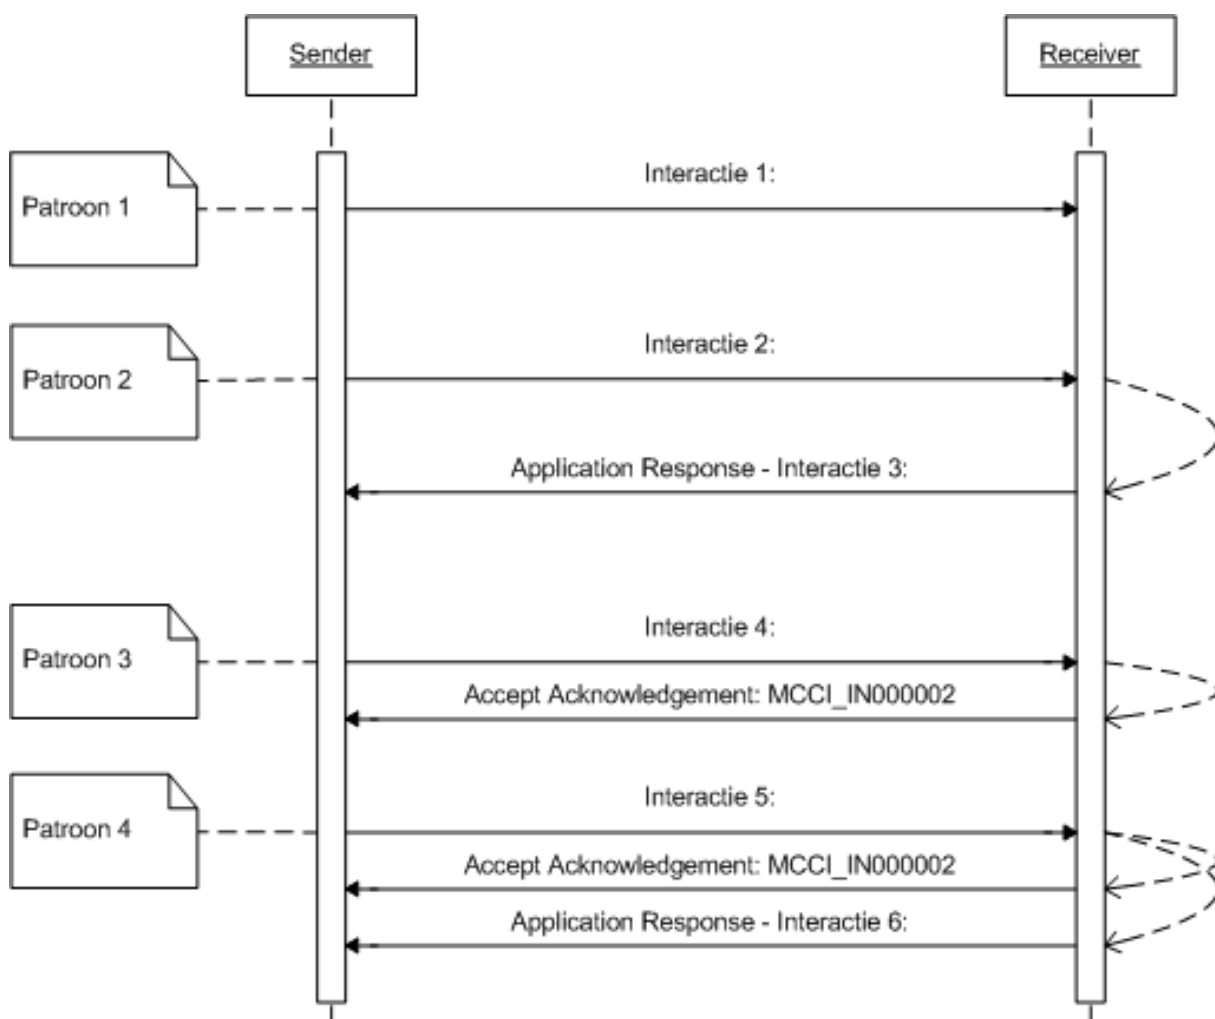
Sender

Receiver

Patroon 1

Interactie 1:

Patroon 2

Interactie 2:

Application Response - Interactie 3:

Patroon 3

Interactie 4:

Accept Acknowledgement: MCCI_IN000002

Patroon 4

Interactie 5:

Accept Acknowledgement: MCCI_IN000002

Application Response - Interactie 6: